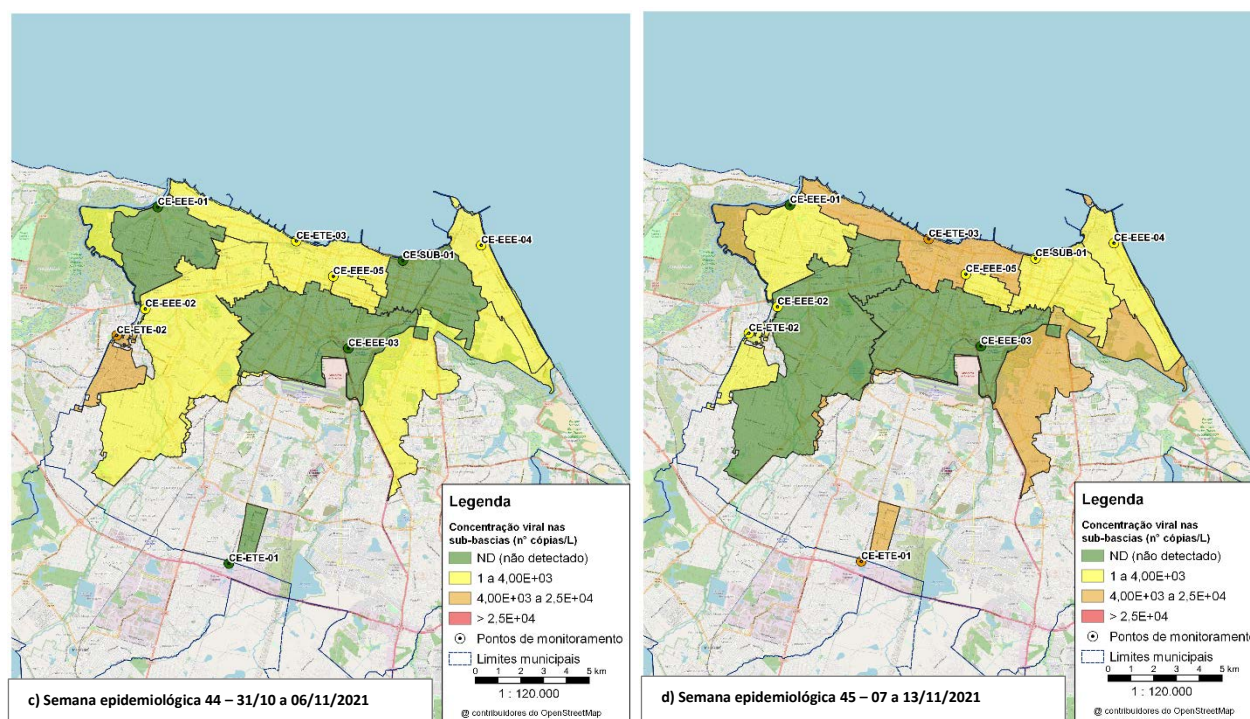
CE-EEE-01
CE-ETE-03
CE-SUB-01
CE-EEE-04
CE-EEE-05
CE-EEE-02
CE-ETE-02
CE-EEE-03
CE-ETE-01

Legenda
Concentração viral nas sub-bascias (n° cópias/L)
ND (não detectado)
1 a 4,00E+03
4,00E+03 a 2,5E+04
> 2,5E+04
Pontos de monitoramento
Limites municipais
0 1 2 3 4 5 km
1 : 120.000
@ contribuidores do OpenStreetMap

c) Semana epidemiológica 44 – 31/10 a 06/11/2021

CE-EEE-01
CE-ETE-03
CE-SUB-01
CE-EEE-04
CE-EEE-05
CE-EEE-02
CE-ETE-02
CE-EEE-03
CE-ETE-01

Legenda
Concentração viral nas sub-bascias (n° cópias/L)
ND (não detectado)
1 a 4,00E+03
4,00E+03 a 2,5E+04
> 2,5E+04
Pontos de monitoramento
Limites municipais
0 1 2 3 4 5 km
1 : 120.000
@ contribuidores do OpenStreetMap

d) Semana epidemiológica 45 – 07 a 13/11/2021